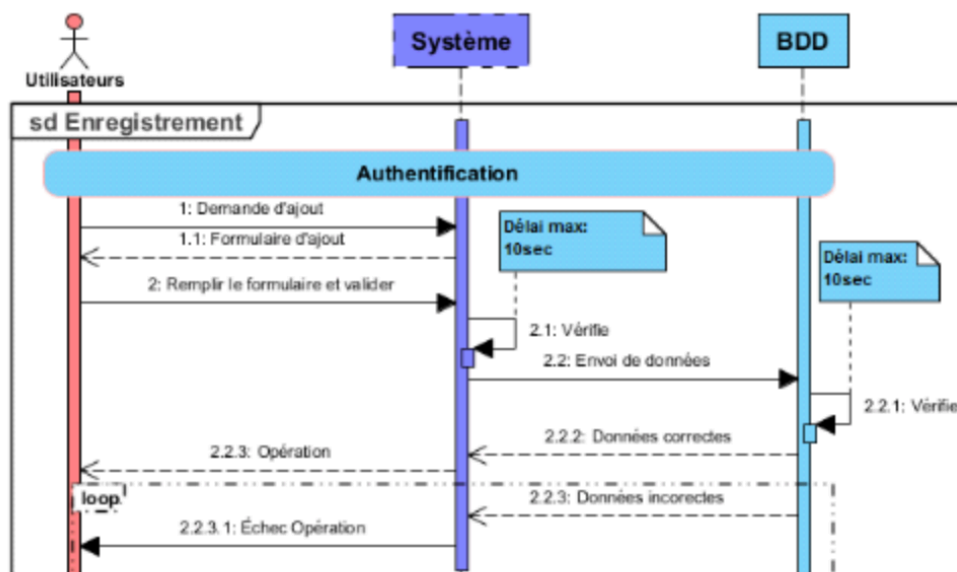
Utilisateurs

Système

BDD

sd Enregistrement

Authentification

1: Demande d'ajout

1.1: Formulaire d'ajout

Délai max: 10sec

Délai max: 10sec

2: Remplir le formulaire et valider

2.1: Vérifie

2.2: Envoi de données

2.2.1: Vérifie

2.2.2: Données correctes

2.2.3: Opération

loop

2.2.3: Données incorectes

2.2.3.1: Échec Opération